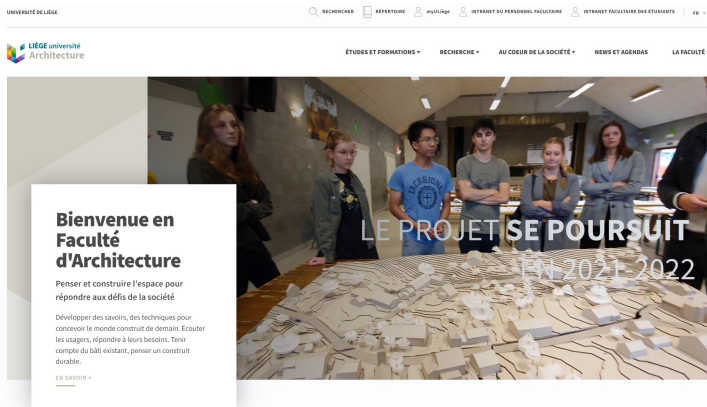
UNIVERSITÉ DE LIÈGE

RECHERCHER RÉPERTOIRE myULiège INTRANET DU PERSONNEL FACULTAIRE INTRANET FACULTAIRE DES ÉTUDIANTS FR

LIÈGE université Architecture

ÉTUDES ET FORMATIONS RECHERCHE AU COEUR DE LA SOCIÉTÉ NEWS ET AGENDAS LA FACULTÉ

Bienvenue en Faculté d'Architecture

Penser et construire l'espace pour répondre aux défis de la société

Développer des savoirs, des techniques pour concevoir le monde construit de demain. Écouter les usagers, répondre à leurs besoins. Tenir compte du bâti existant, penser un construit durable.

EN SAVOIR +

LE PROJET SE POURSUIT EN 2021-2022